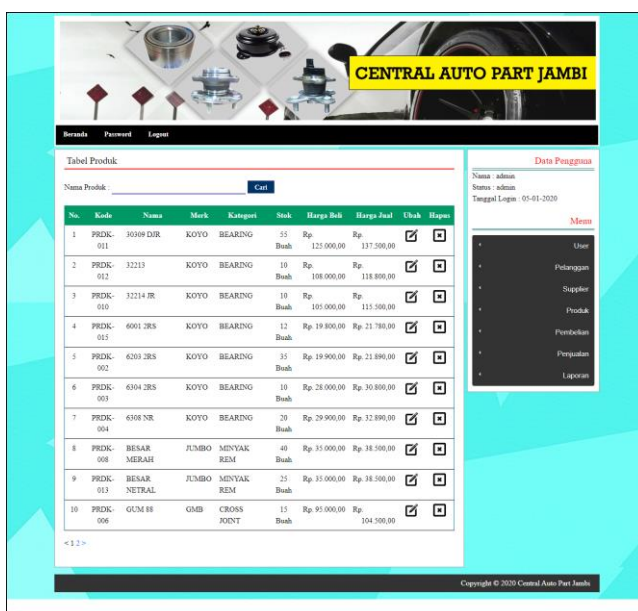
CENTRAL AUTO PART JAMBI

Beranda Password Logout

Tabel Produk

Nama Produk : Cari

| No. | Kode | Nama | Merk | Kategori | Stok | Harga Beli | Harga Jual | Ubah | Hapus |
|---|---|---|---|---|---|---|---|---|---|
| 1 | PRDK-011 | 30309 DJR | KOYO | BEARING | 55 Buah | Rp. 125.000,00 | Rp. 137.500,00 | | |
| 2 | PRDK-012 | 32213 | KOYO | BEARING | 10 Buah | Rp. 108.000,00 | Rp. 118.800,00 | | |
| 3 | PRDK-010 | 32214 JR | KOYO | BEARING | 10 Buah | Rp. 105.000,00 | Rp. 115.500,00 | | |
| 4 | PRDK-015 | 6001 2RS | KOYO | BEARING | 12 Buah | Rp. 19.800,00 | Rp. 21.780,00 | | |
| 5 | PRDK-002 | 6203 2RS | KOYO | BEARING | 35 Buah | Rp. 19.900,00 | Rp. 21.890,00 | | |
| 6 | PRDK-003 | 6304 2RS | KOYO | BEARING | 10 Buah | Rp. 28.000,00 | Rp. 30.800,00 | | |
| 7 | PRDK-004 | 6308 NR | KOYO | BEARING | 20 Buah | Rp. 29.900,00 | Rp. 32.890,00 | | |
| 8 | PRDK-008 | BESAR MERAH | JUMBO | MINYAK REM | 40 Buah | Rp. 35.000,00 | Rp. 38.500,00 | | |
| 9 | PRDK-013 | BESAR NETRAL | JUMBO | MINYAK REM | 25 Buah | Rp. 35.000,00 | Rp. 38.500,00 | | |
| 10 | PRDK-006 | GUM 88 | GMB | CROSS JOINT | 15 Buah | Rp. 95.000,00 | Rp. 104.500,00 | | |

< 1 2 >

Data Pengguna
Nama : admin
Status : admin
Tanggal Login : 05-01-2020

Menu
User
Pelanggan
Supplier
Produk
Pembelian
Penjualan
Laporan

Copyright © 2020 Central Auto Part Jambi